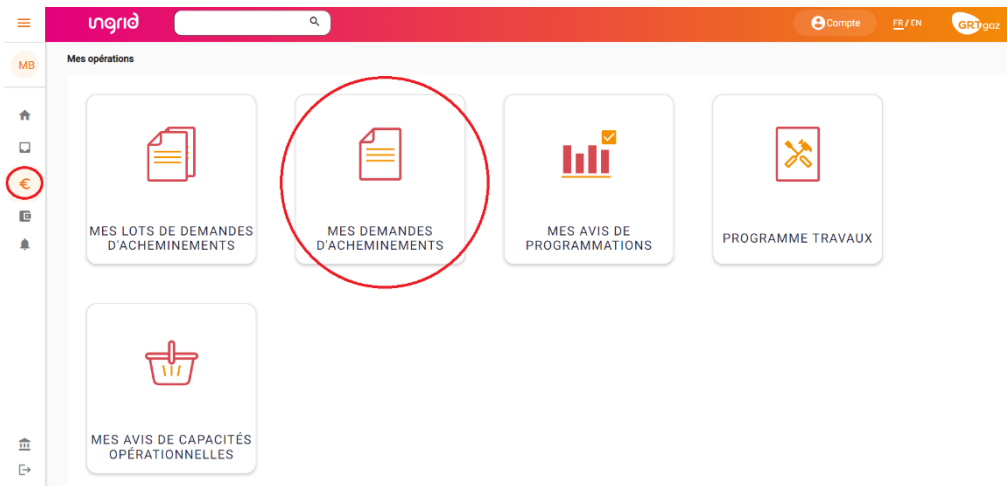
ingrid

Compte

FR / EN

GRTgaz

MB

€

Mes opérations

MES LOTS DE DEMANDES D'ACHEMINEMENTS

MES DEMANDES D'ACHEMINEMENTS

MES AVIS DE PROGRAMMATIONS

PROGRAMME TRAVAUX

MES AVIS DE CAPACITÉS OPÉRATIONNELLES